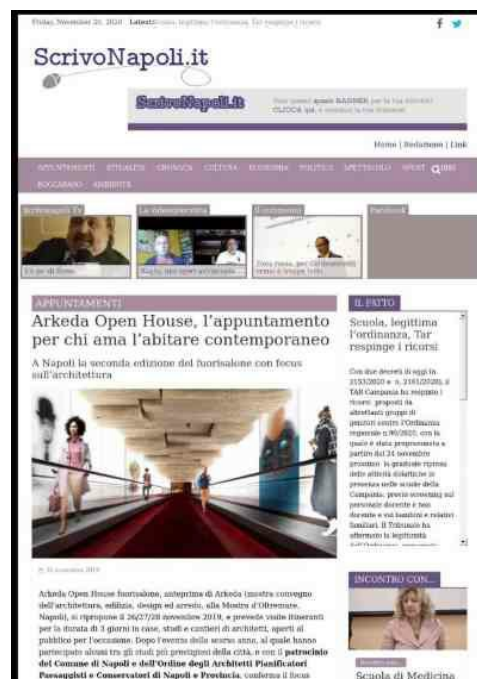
Friday, November 20, 2020 Latest: Scuola, legittima l'ordinanza, Tar respinge i ricorsi

ScrivoNapoli.it

ScrivoNapoli.it

Vuoi questo BANNER per la tua attività? CLICCA qui e contatta la tua Redazione

Home | Redazione | Link

APPUNTAMENTI ATTUALITÀ CRONACA CULTURA ECONOMIA POLITICA SPETTACOLO SPORT LIBRI BOCCADORO AMBIENTE

ScrivoNapoli Tv | La videointervista | Il commento | Facebook

APPUNTAMENTI

Arkeda Open House, l'appuntamento per chi ama l'abitare contemporaneo

A Napoli la seconda edizione del fuorisalone con focus sull'architettura

Arkeda Open House fuorisalone, anteprima di Arkeda (mostra convegno dell'architettura, edilizia, design ed arredo, alla Mostra d'Oltremare, Napoli), si ripropone il 26/27/28 novembre 2019, e prevede visite itineranti per la durata di 3 giorni in case, studi e cantieri di architetti, aperti al pubblico per l'occasione. Dopo l'evento dello scorso anno, al quale hanno partecipato alcuni tra gli studi più prestigiosi della città, e con il patrocinio del Comune di Napoli e dell'Ordine degli Architetti Pianificatori Paesaggisti e Conservatori di Napoli e Provincia, conferma il focus

IL FATTO

Scuola, legittima l'ordinanza, Tar respinge i ricorsi

Con due decreti di oggi (n. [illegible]/2020 e n. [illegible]/2020), il TAR Campania ha respinto i ricorsi proposti da altrettanti gruppi di genitori contro l'Ordinanza regionale n.90/2020, con la quale è stata programmata a partire dal 24 novembre prossimo la graduale ripresa delle attività didattiche in presenza nelle scuole della Campania, previo screening sul personale docente e non docente e sui bambini e relativi familiari. Il Tribunale ha affermato la legittimità

INCONTRO CON...

Scuola di Medicina